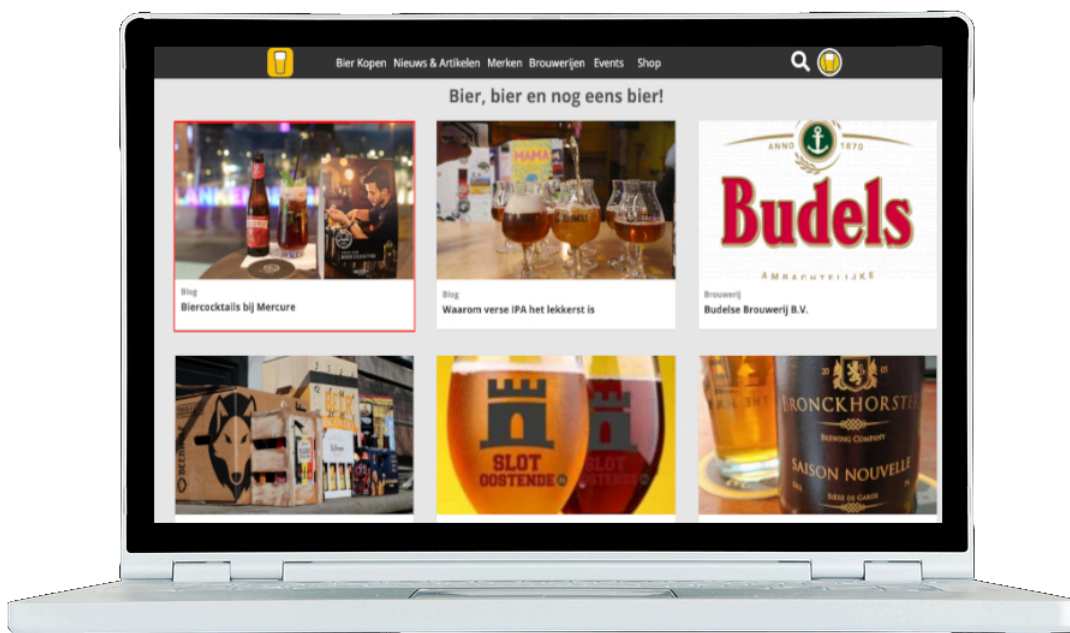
Bier Kopen Nieuws & Artikelen Merken Brouwerijen Events Shop

Bier, bier en nog eens bier!

Blog
Biercocktails bij Mercure

MAMA

Blog
Waarom verse IPA het lekkerst is

ANNO 1870
Budels
AMBACHTELIJKE

Brouwerij
Budelse Brouwerij B.V.

SLOT OOSTENDE

SLOT OOSTENDE

BRONCKHORST
BREWING COMPANY
SAISON NOUVELLE